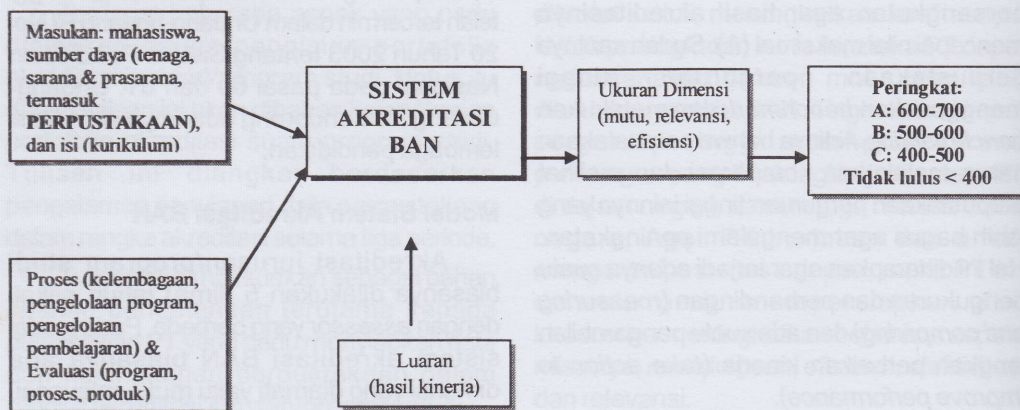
Masukan: mahasiswa, sumber daya (tenaga, sarana & prasarana, termasuk PERPUSTAKAAN), dan isi (kurikulum)

Proses (kelembagaan, pengelolaan program, pengelolaan pembelajaran) & Evaluasi (program, proses, produk)

SISTEM AKREDITASI BAN

Luaran (hasil kinerja)

Ukuran Dimensi (mutu, relevansi, efisiensi)

Peringkat:
A: 600-700
B: 500-600
C: 400-500
Tidak lulus < 400